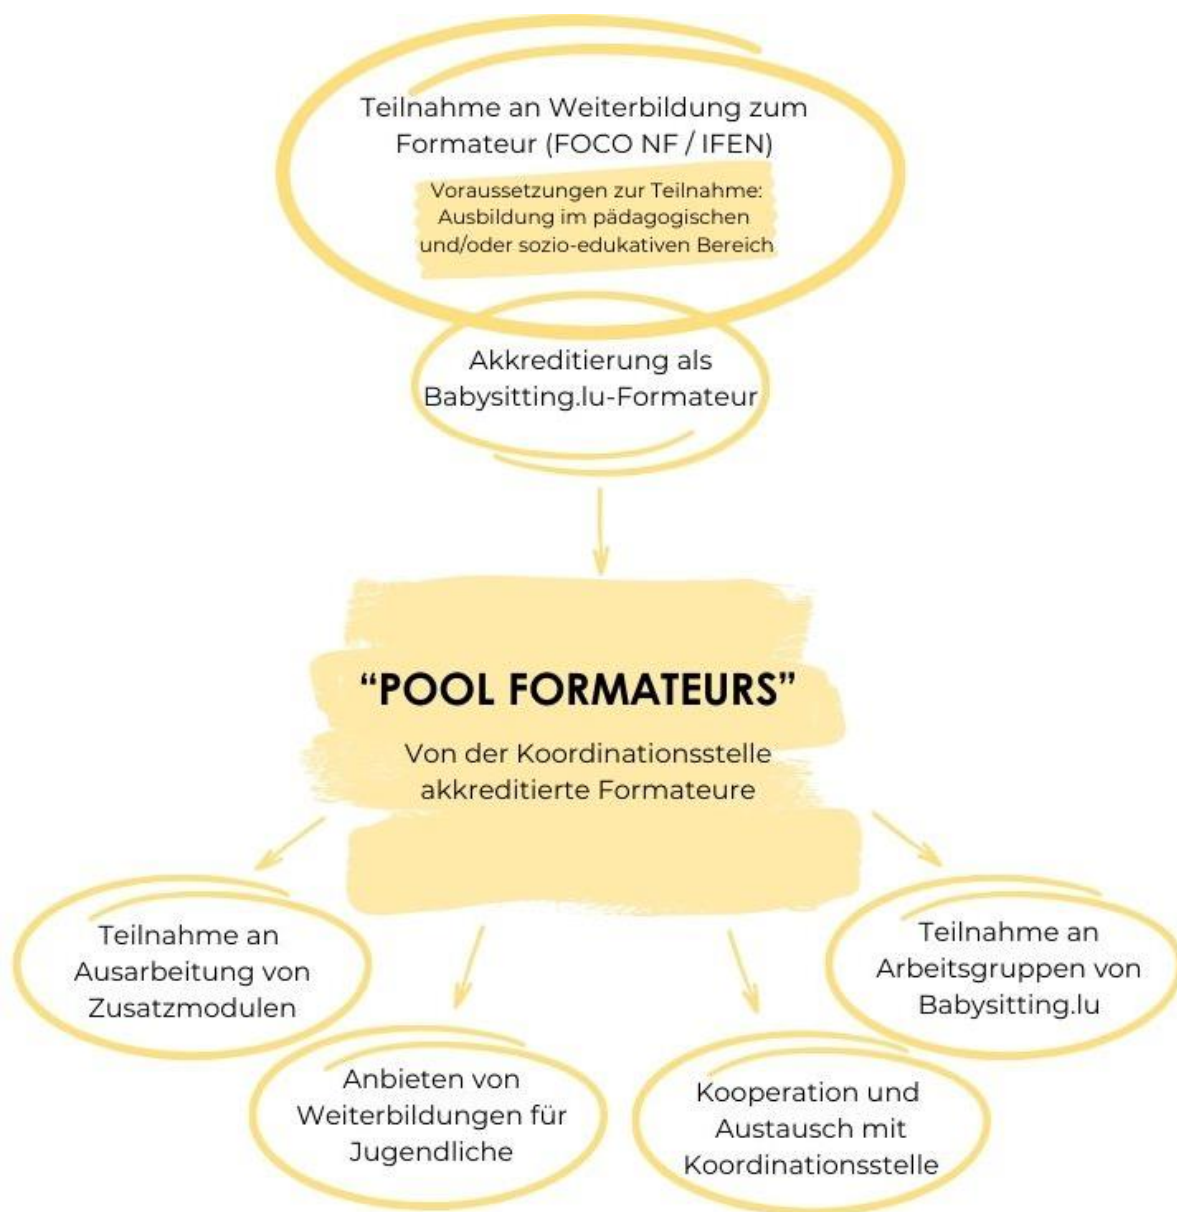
Teilnahme an Weiterbildung zum Formateur (FOCO NF / IFEN)

Voraussetzungen zur Teilnahme: Ausbildung im pädagogischen und/oder sozio-edukativen Bereich

Akkreditierung als Babysitting.lu-Formateur

"POOL FORMATEURS"

Von der Koordinationsstelle akkreditierte Formateure

Teilnahme an Ausarbeitung von Zusatzmodulen

Teilnahme an Arbeitsgruppen von Babysitting.lu

Anbieten von Weiterbildungen für Jugendliche

Kooperation und Austausch mit Koordinationsstelle